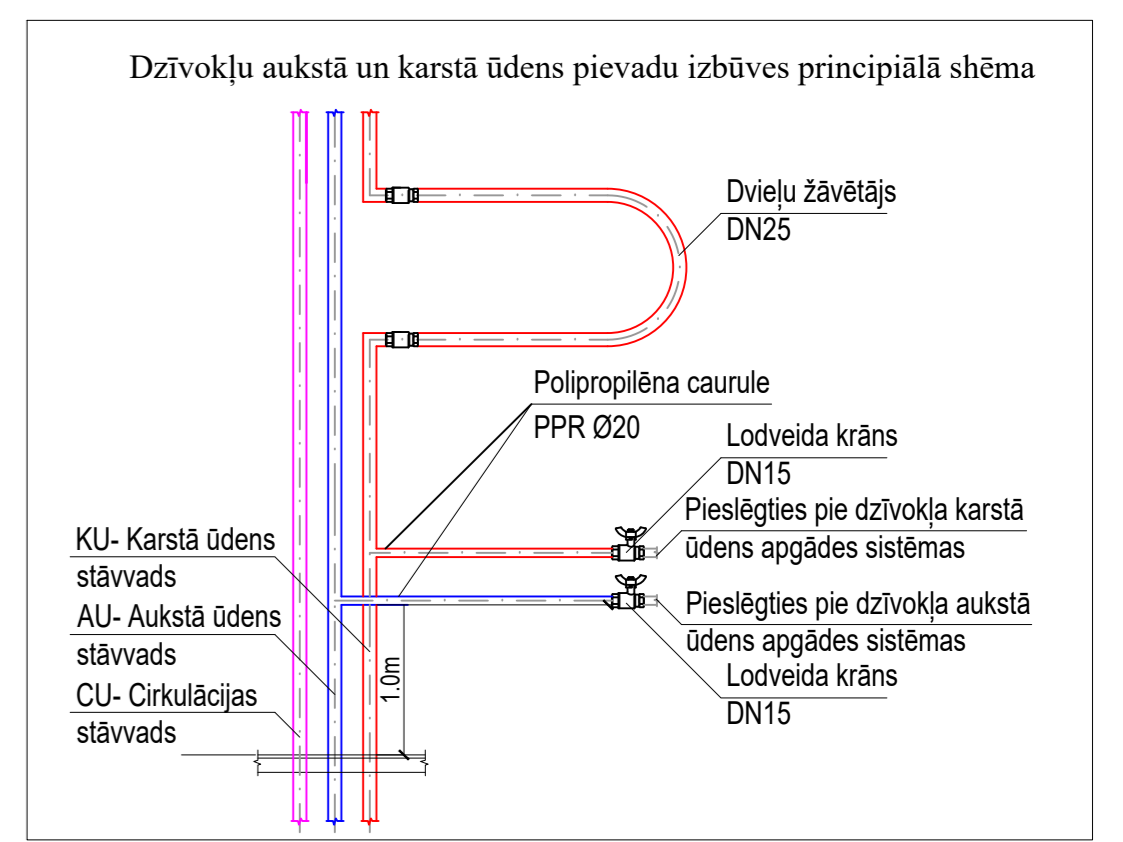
Dzīvokļu aukstā un karstā ūdens pievadu izbūves principiālā shēma

Dvieļu žāvētājs
DN25

Polipropilēna caurule
PPR Ø20

Lodveida krāns
DN15

Pieslēgties pie dzīvokļa karstā ūdens apgādes sistēmas

KU- Karstā ūdens stāvvads

AU- Aukstā ūdens stāvvads

CU- Cirkulācijas stāvvads

1.0m

Pieslēgties pie dzīvokļa aukstā ūdens apgādes sistēmas

Lodveida krāns
DN15